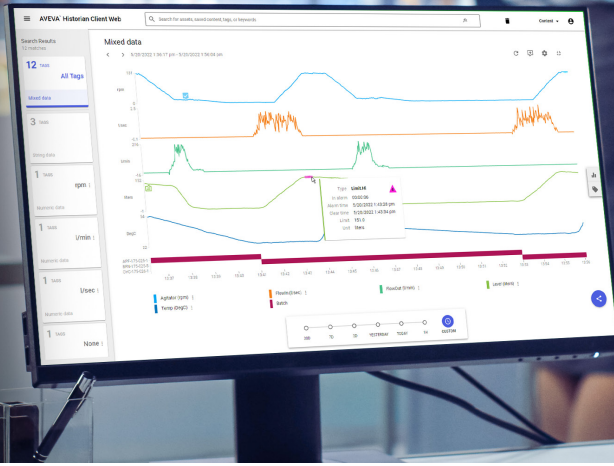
AVEVA Historian Client Web

Search for assets, saved content, tags, or keywords

Content

Search Results
12 matches

12 TAGS
All Tags
Mixed data

3 TAGS
String data

1 TAGS
rpm
Numeric data

1 TAGS
U/min
Numeric data

1 TAGS
Usec
Numeric data

1 TAGS
None

Mixed data

5/20/2022 1:56:17 pm - 5/20/2022 1:56:08 am

rpm
Usec
U/min
liters
DegC

Type Limit
In alarm 00:00:06
Alarm time 5/20/2022 1:40:38 pm
Clear time 5/20/2022 1:40:44 pm
Limit 153.0
Unit liters

Agitator (rpm)
Temp (DegC)
FlowIn (Usec)
Batch
FlowOut (l/min)
Level (liters)

30M 1D 7D YESTERDAY TODAY 1H CUSTOM